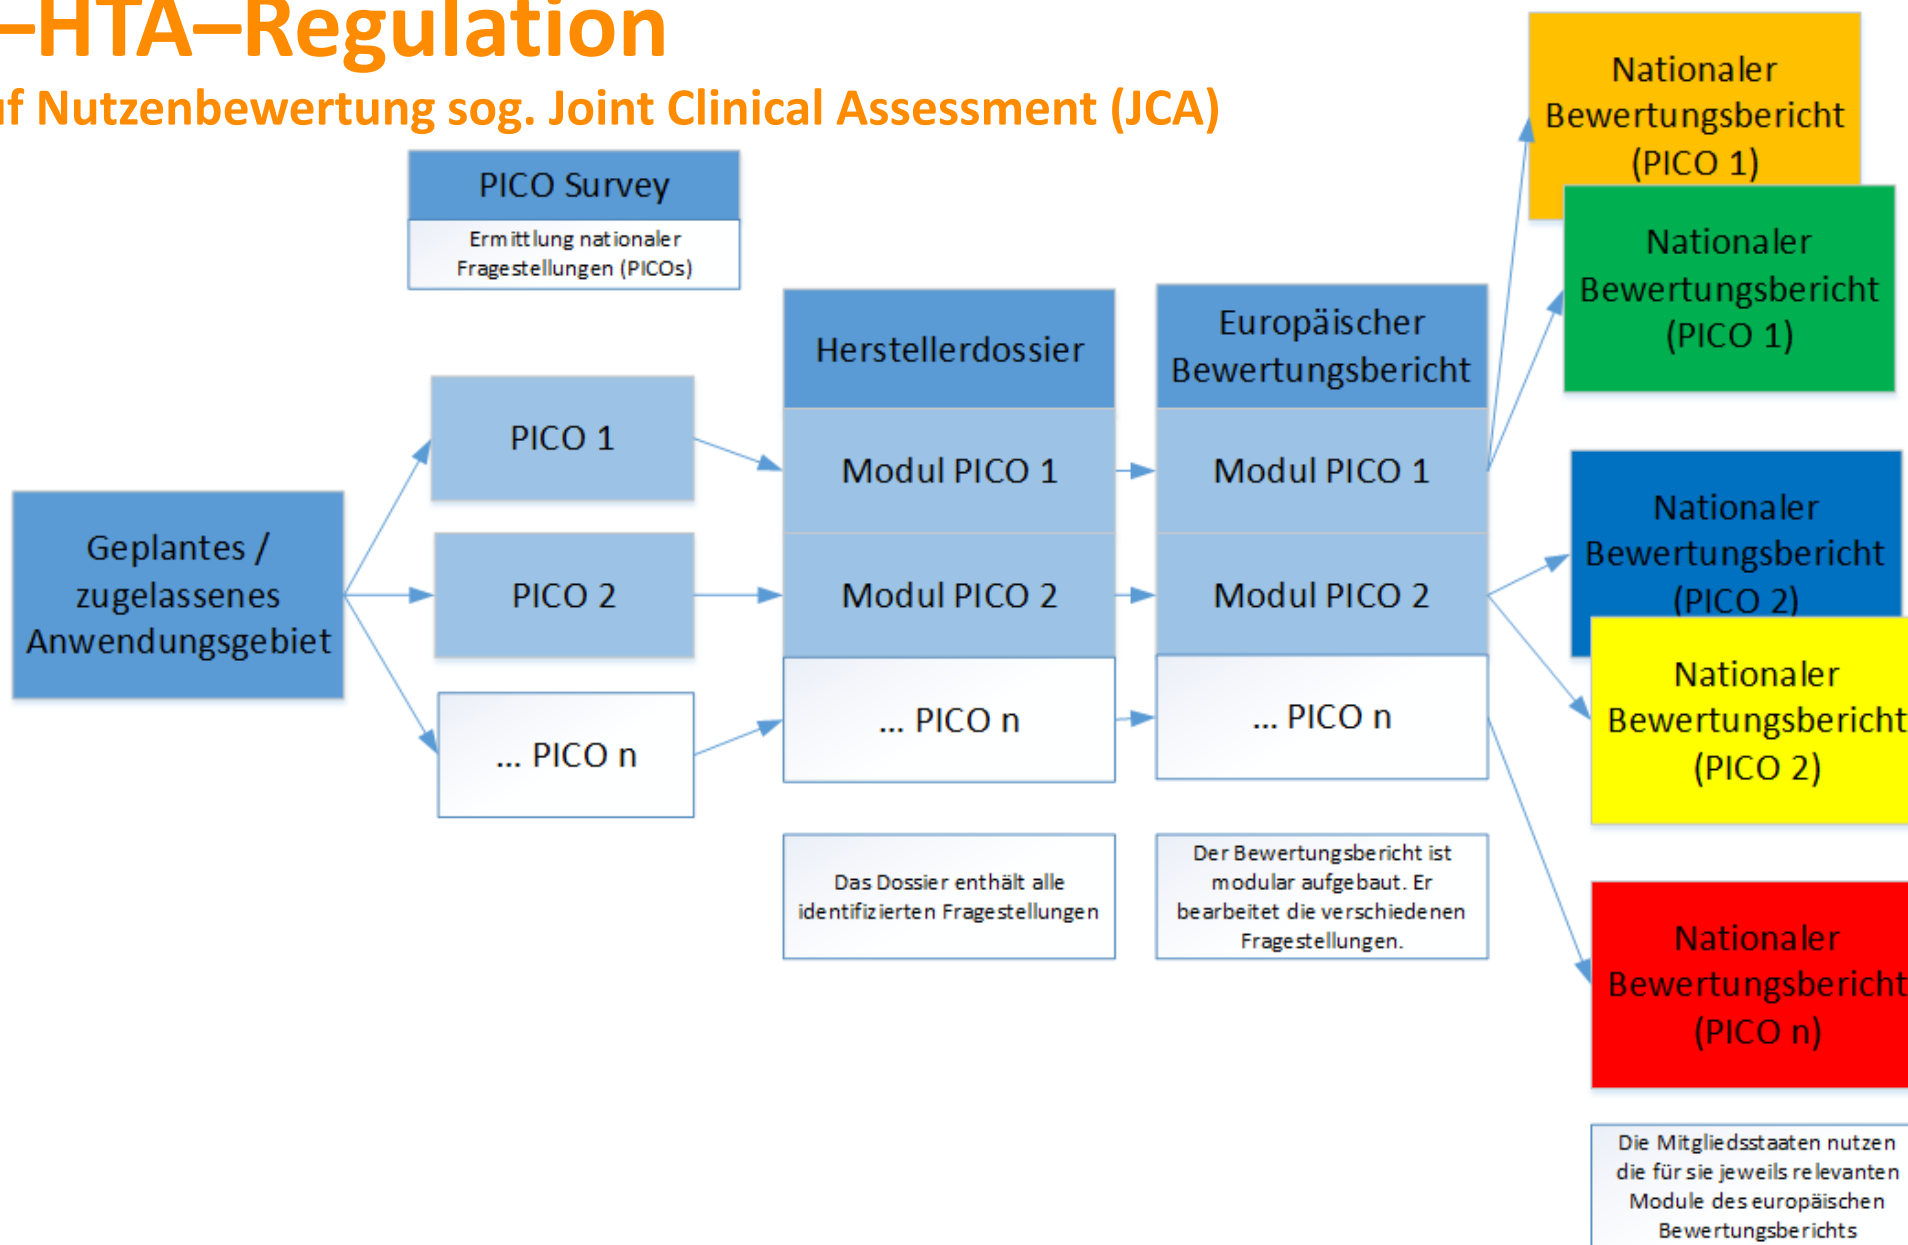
–HTA–Regulation

ıf Nutzenbewertung sog. Joint Clinical Assessment (JCA)

PICO Survey

Ermittlung nationaler Fragestellungen (PICOs)

Geplantes / zugelassenes Anwendungsgebiet

PICO 1

PICO 2

... PICO n

Herstellerdossier

Modul PICO 1

Modul PICO 2

... PICO n

Das Dossier enthält alle identifizierten Fragestellungen

Europäischer Bewertungsbericht

Modul PICO 1

Modul PICO 2

... PICO n

Der Bewertungsbericht ist modular aufgebaut. Er bearbeitet die verschiedenen Fragestellungen.

Nationaler Bewertungsbericht (PICO 1)

Nationaler Bewertungsbericht (PICO 1)

Nationaler Bewertungsbericht (PICO 2)

Nationaler Bewertungsbericht (PICO 2)

Nationaler Bewertungsbericht (PICO n)

Die Mitgliedsstaaten nutzen die für sie jeweils relevanten Module des europäischen Bewertungsberichts